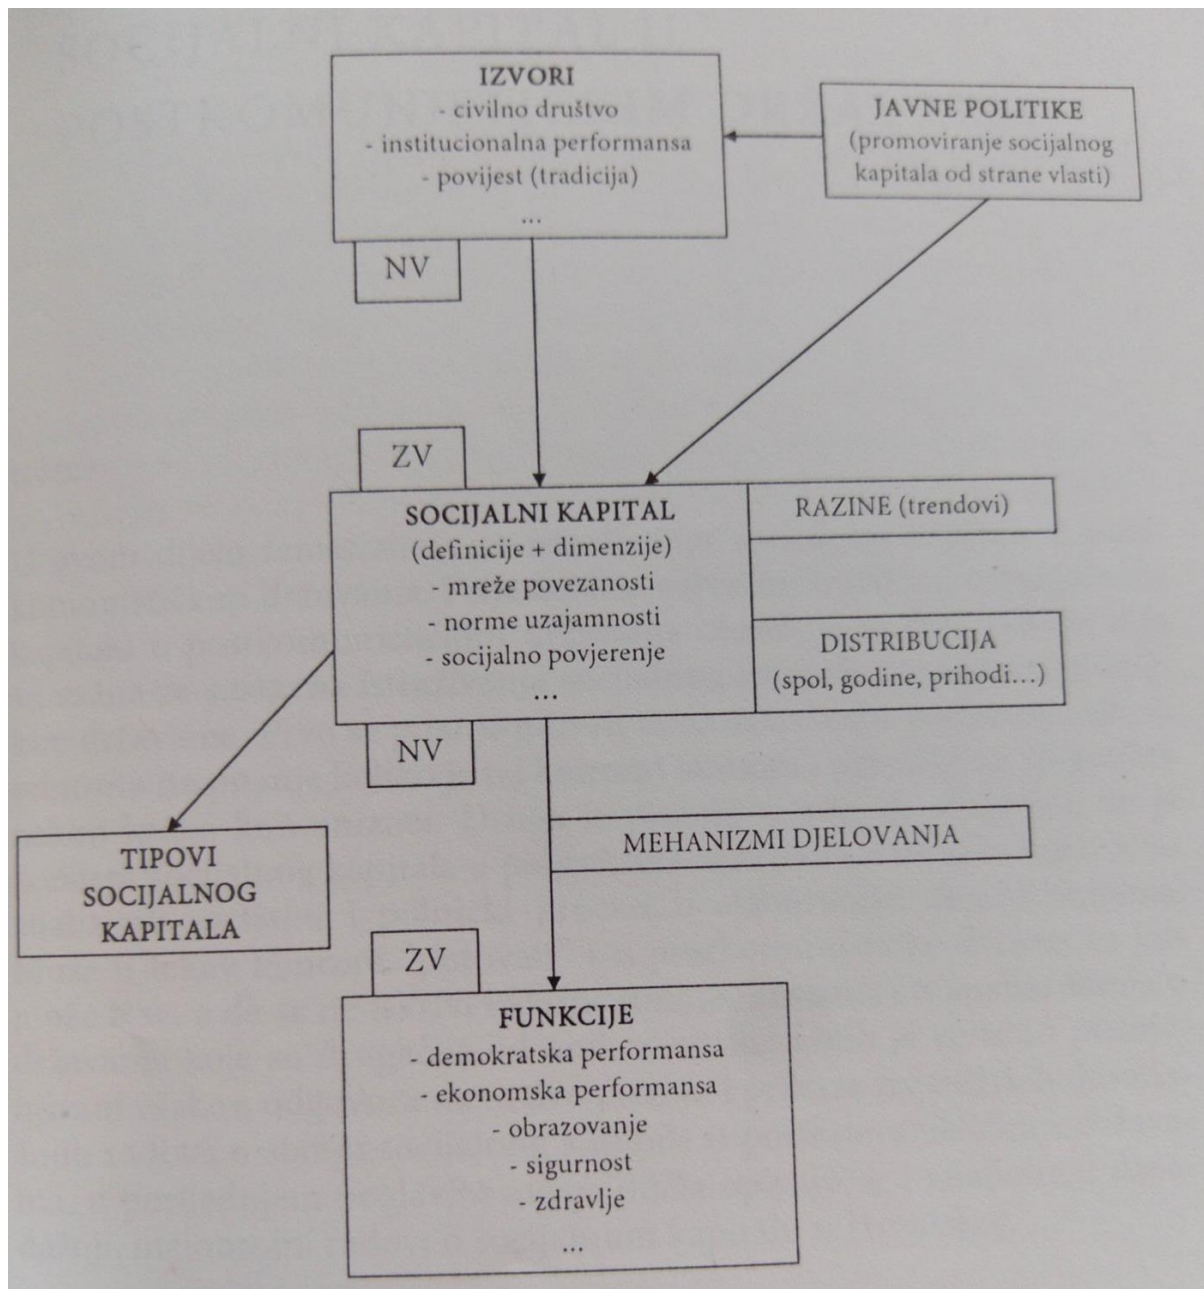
IZVORI
- civilno društvo
- institucionalna performansa
- povijest (tradicija)
...

JAVNE POLITIKE
(promoviranje socijalnog kapitala od strane vlasti)

NV

ZV

SOCIJALNI KAPITAL
(definicije + dimenzije)
- mreže povezanosti
- norme uzajamnosti
- socijalno povjerenje
...

RAZINE (trendovi)

DISTRIBUCIJA
(spol, godine, prihodi...)

NV

MEHANIZMI DJELOVANJA

TIPOVI SOCIJALNOG KAPITALA

ZV

FUNKCIJE
- demokratska performansa
- ekonomska performansa
- obrazovanje
- sigurnost
- zdravlje
...